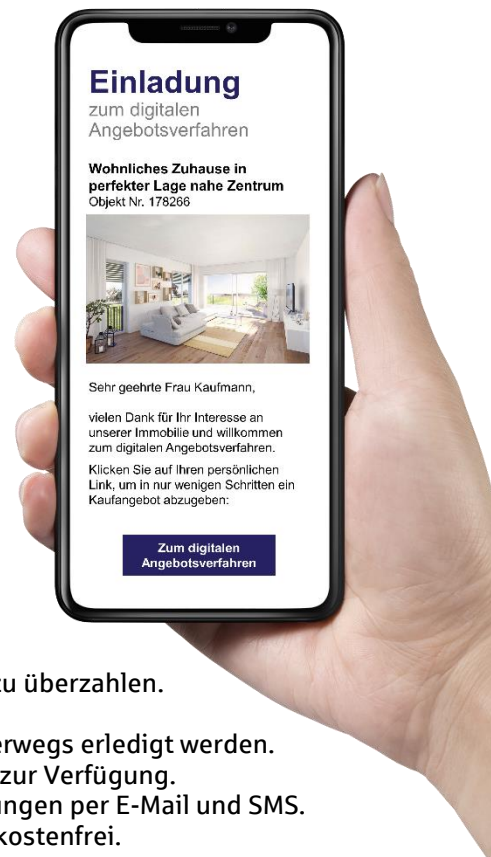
Einladung
zum digitalen Angebotsverfahren

Wohnliches Zuhause in perfekter Lage nahe Zentrum
Objekt Nr. 178266

Sehr geehrte Frau Kaufmann,

vielen Dank für Ihr Interesse an unserer Immobilie und willkommen zum digitalen Angebotsverfahren.

Klicken Sie auf Ihren persönlichen Link, um in nur wenigen Schritten ein Kaufangebot abzugeben:

Zum digitalen Angebotsverfahren

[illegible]zu überzahlen.

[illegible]erwegs erledigt werden.
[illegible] zur Verfügung.
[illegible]ungen per E-Mail und SMS.
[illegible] kostenfrei.